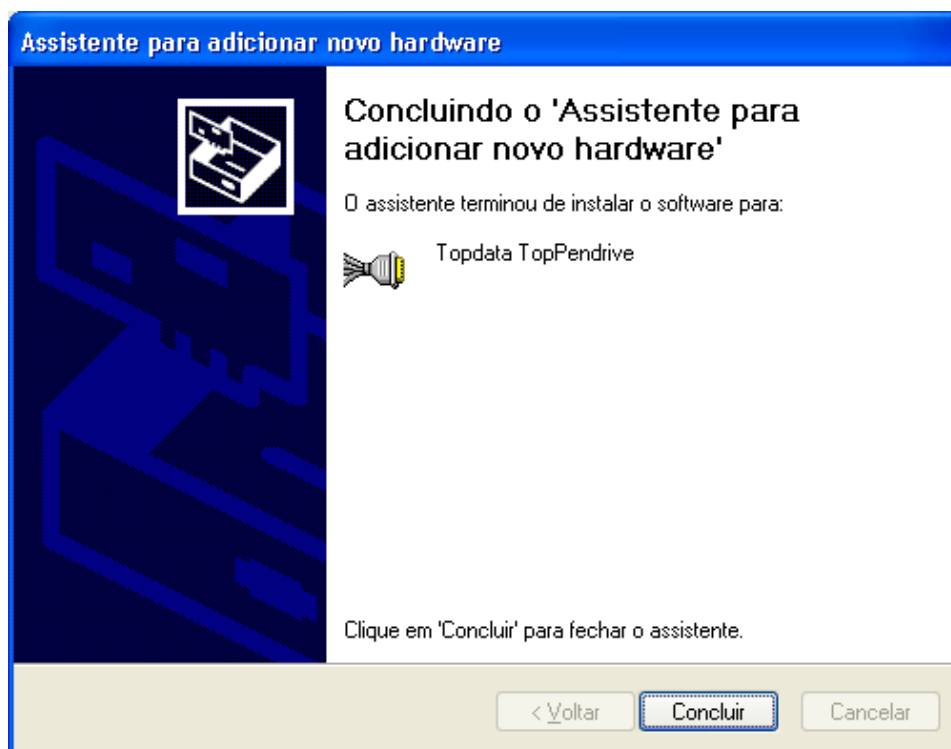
Assistente para adicionar novo hardware

Concluindo o 'Assistente para adicionar novo hardware'

O assistente terminou de instalar o software para:

Topdata TopPendrive

Clique em 'Concluir' para fechar o assistente.

< Voltar

Concluir

Cancelar